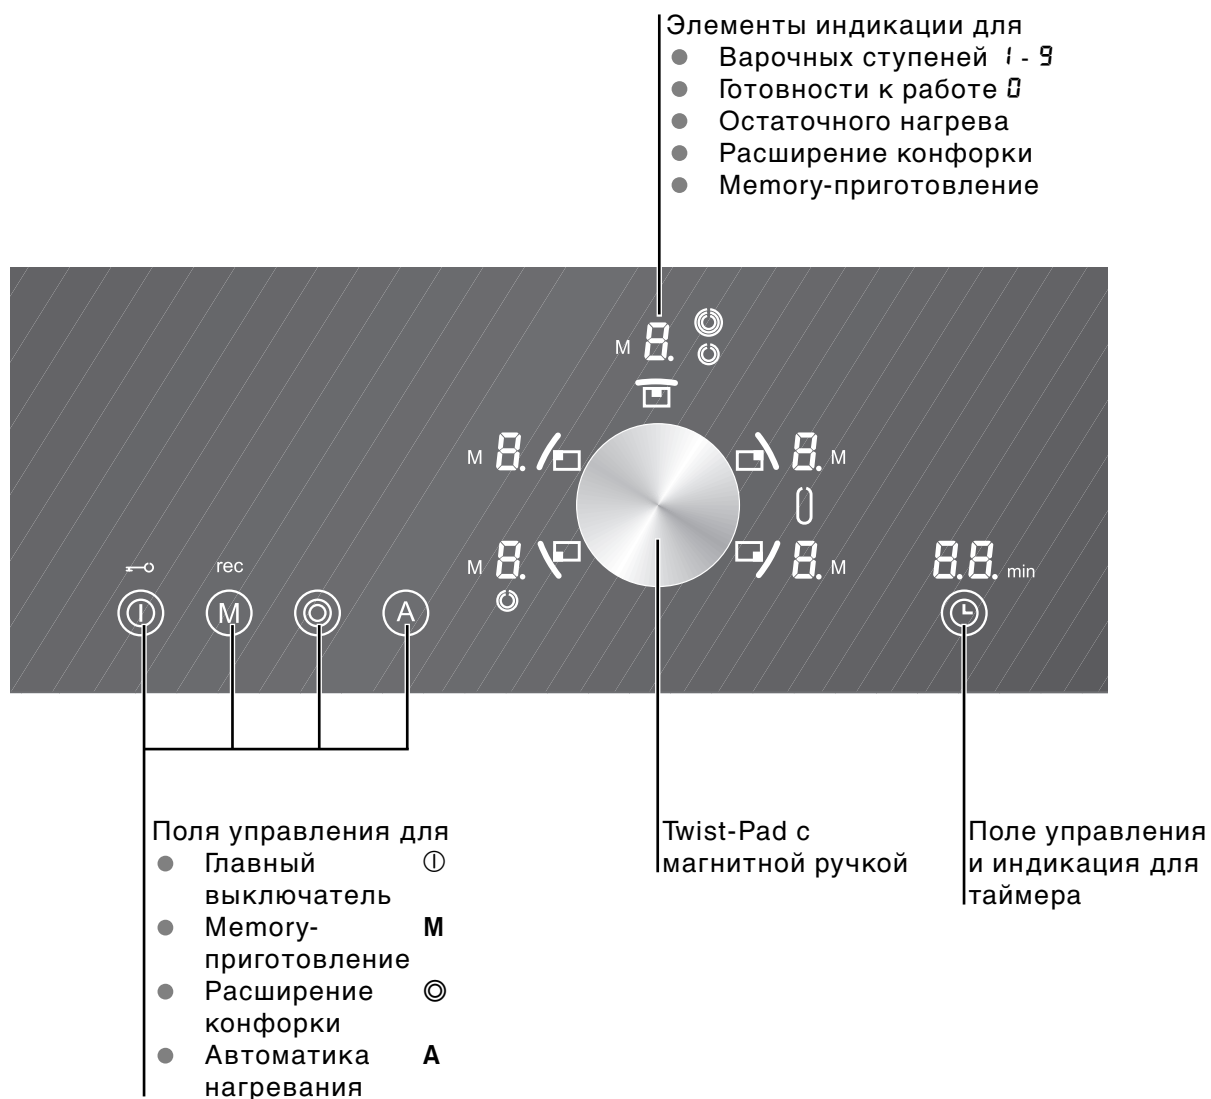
Элементы индикации для
- Варочных ступеней 1 - 9
- Готовности к работе 0
- Остаточного нагрева
- Расширение конфорки
- Memory-приготовление

M 8.

M 8.

8. M

M 8.

8. M

8.8. min

rec

M

A

Поля управления для
- Главный выключатель ⓘ
- Memory-приготовление M
- Расширение конфорки ◎
- Автоматика нагревания A

Twist-Pad с магнитной ручкой

Поле управления и индикация для таймера